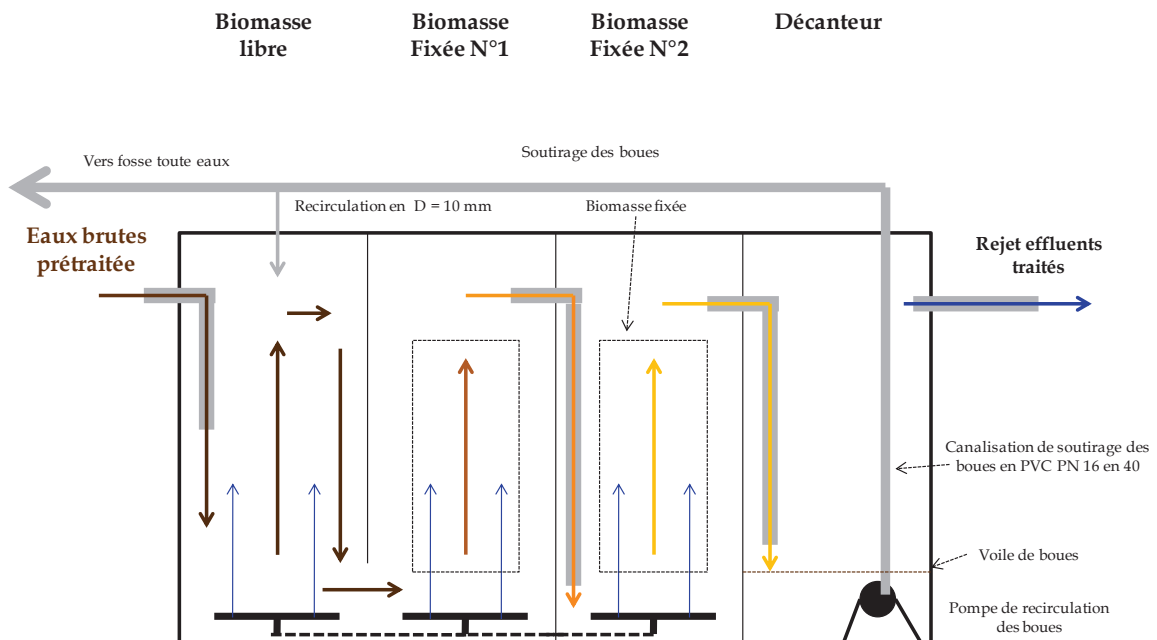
Biomasse libre

Biomasse Fixée N°1

Biomasse Fixée N°2

Décanteur

Vers fosse toute eaux

Soutirage des boues

Recirculation en D = 10 mm

Biomasse fixée

Eaux brutes prétraitée

Rejet effluents traités

Canalisation de soutirage des boues en PVC PN 16 en 40

Voile de boues

Pompe de recirculation des boues